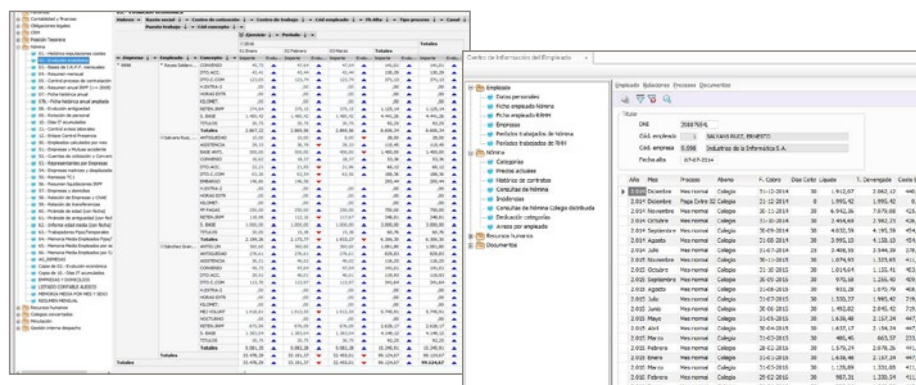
Contabilidad y finanzas
Obligaciones legales
CRM
Posición Tesorería
Nómina
Recursos humanos
Documentos

Centro de Información del Empleado

Empleado Relaciones Procesos Documentos

Empleado
Datos personales
Ficha empleado Nómina
Ficha empleado RRHH
Empresas
Periodos trabajados de Nómina
Periodos trabajados de RRHH
Nómina
Categorías
Precios actuales
Histórico de contratos
Consultas de Nómina
Incidencias
Consultas de Nómina Colegio distribuida
Dedicación categorías
Avisos por empleado
Recursos humanos
Documentos

Titular
DNI
Cód. empleado 1 SALVANS RUIZ, ERNESTO
Cód. empresa 5.098 Industrias de la Informática S.A.
Fecha alta 07-07-2014

| Año | Mes | Proceso | Ábaco | F. Cobro | Días Cotiz | Líquido | T. Devengado | Coste |
|---|---|---|---|---|---|---|---|---|
| 2.014 | Diciembre | Mes normal | Colegio | 31-12-2014 | 30 | 1.912,07 | 2.062,13 | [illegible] |
| 2.014 | Diciembre | Paga Extra 02 | Colegio | 21-12-2014 | 0 | 1.995,42 | 1.995,42 | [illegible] |
| 2.014 | Noviembre | Mes normal | Colegio | 30-11-2014 | 30 | 6.942,36 | 7.079,08 | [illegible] |
| 2.014 | Octubre | Mes normal | Colegio | 31-10-2014 | 30 | 2.454,60 | 2.562,15 | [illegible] |
| 2.014 | Septiembre | Mes normal | Colegio | 30-09-2014 | 30 | 4.032,36 | 4.195,59 | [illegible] |
| 2.014 | Agosto | Mes normal | Colegio | 31-08-2014 | 30 | 3.995,10 | 4.158,10 | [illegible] |
| 2.014 | Julio | Mes normal | Colegio | 31-07-2014 | 25 | 3.408,10 | 3.546,30 | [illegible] |
| 2.015 | Noviembre | Mes normal | Colegio | 30-11-2015 | 30 | 1.074,93 | 1.123,60 | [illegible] |
| 2.015 | Octubre | Mes normal | Colegio | 31-10-2015 | 30 | 1.014,64 | 1.133,41 | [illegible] |
| 2.015 | Septiembre | Mes normal | Colegio | 30-09-2015 | 30 | 975,58 | 1.266,40 | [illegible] |
| 2.015 | Agosto | Mes normal | Colegio | 31-08-2015 | 30 | 931,28 | 1.070,39 | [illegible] |
| 2.015 | Julio | Mes normal | Colegio | 31-07-2015 | 30 | 1.550,37 | 1.995,42 | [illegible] |
| 2.015 | Junio | Mes normal | Colegio | 30-06-2015 | 30 | 1.492,02 | 2.045,42 | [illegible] |
| 2.015 | Mayo | Mes normal | Colegio | 31-05-2015 | 30 | 1.638,48 | 2.157,24 | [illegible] |
| 2.015 | Abril | Mes normal | Colegio | 30-04-2015 | 30 | 1.635,17 | 2.154,34 | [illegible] |
| 2.015 | Marzo | Mes normal | Colegio | 31-03-2015 | 30 | 480,45 | 663,57 | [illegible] |
| 2.015 | Febrero | Mes normal | Colegio | 28-02-2015 | 30 | 1.570,29 | 2.078,26 | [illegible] |
| 2.015 | Enero | Mes normal | Colegio | 31-01-2015 | 30 | 1.638,48 | 2.157,24 | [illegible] |
| 2.016 | Marzo | Mes normal | Colegio | 31-03-2016 | 30 | 1.135,89 | 1.331,69 | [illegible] |
| 2.016 | Febrero | Mes normal | Colegio | 29-02-2016 | 30 | 987,31 | 1.338,54 | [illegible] |